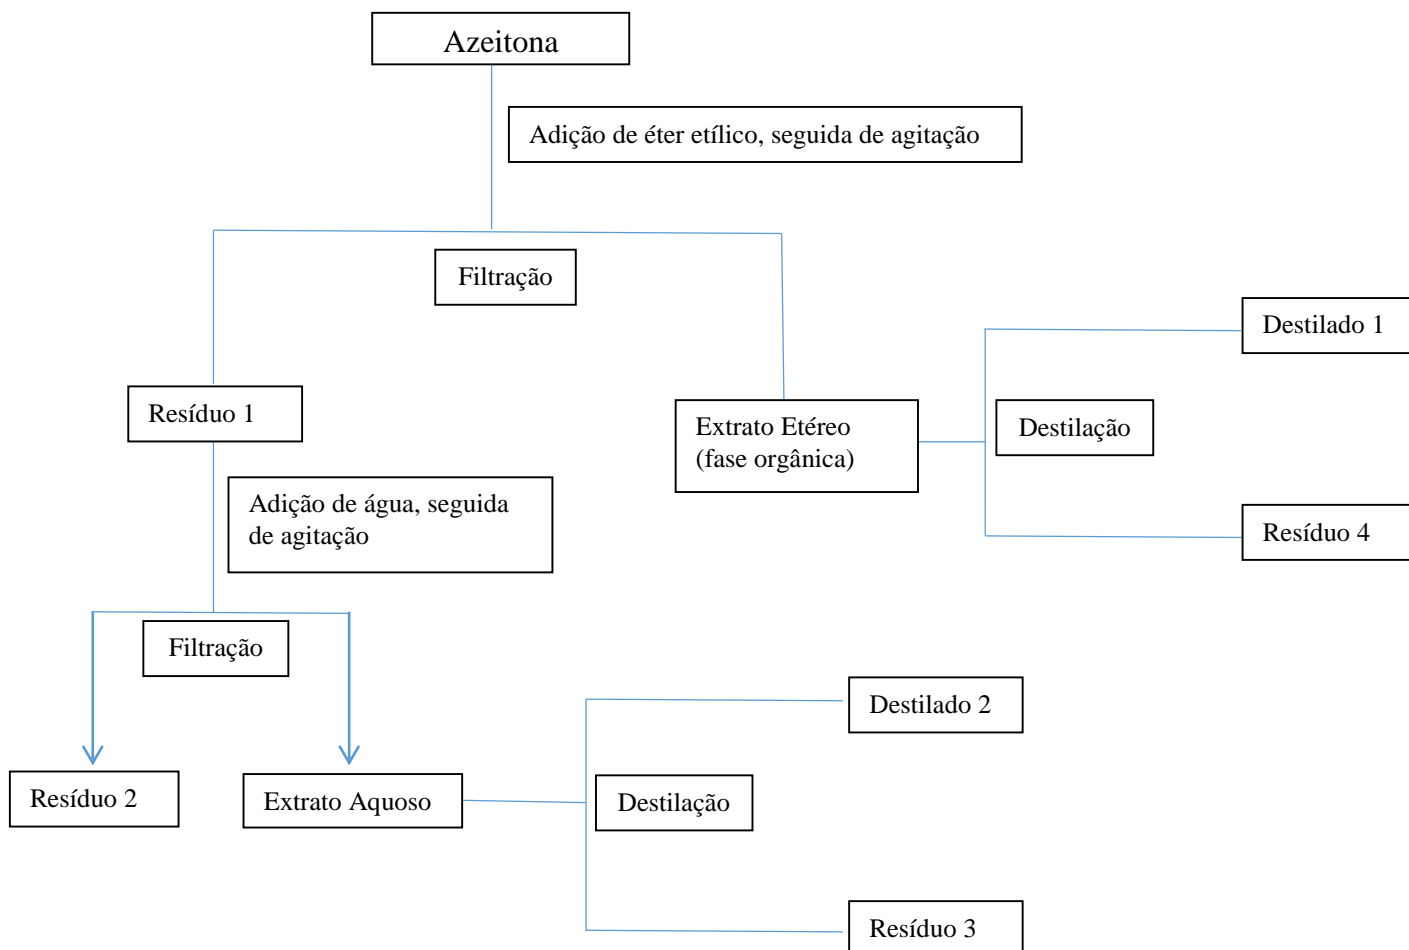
Azeitona

Adição de éter etílico, seguida de agitação

Filtração

Resíduo 1

Extrato Etéreo (fase orgânica)

Destilação

Destilado 1

Resíduo 4

Adição de água, seguida de agitação

Filtração

Resíduo 2

Extrato Aquoso

Destilação

Destilado 2

Resíduo 3